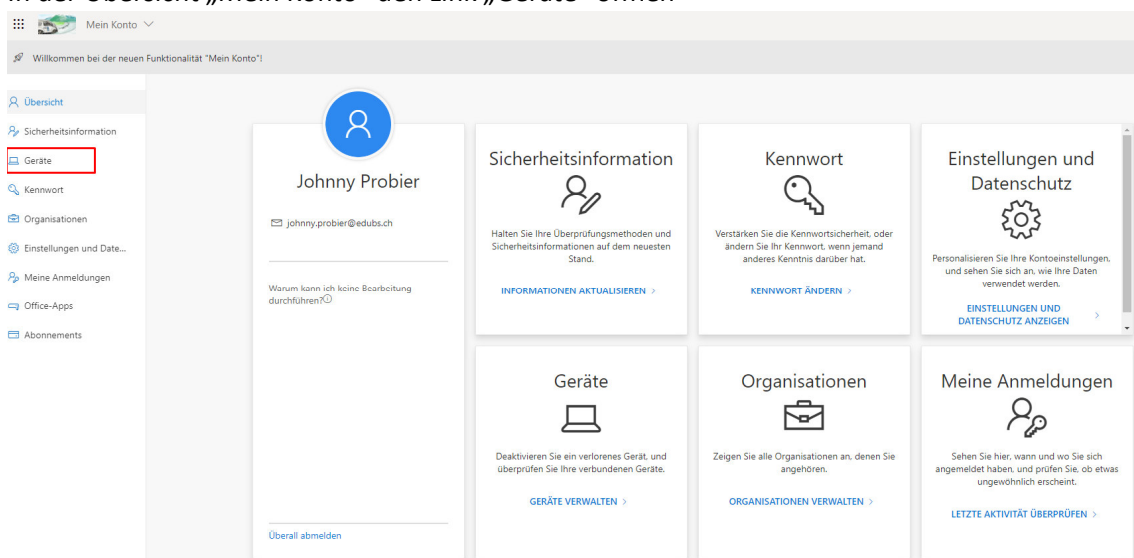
In der Übersicht „Mein Konto" den Link „Geräte" öffnen

Mein Konto

Willkommen bei der neuen Funktionalität "Mein Konto"!

Übersicht
Sicherheitsinformation
Geräte
Kennwort
Organisationen
Einstellungen und Date...
Meine Anmeldungen
Office-Apps
Abonnements

Johnny Probier

johnny.probier@edubs.ch

Warum kann ich keine Bearbeitung durchführen?

Überall abmelden

Sicherheitsinformation

Halten Sie Ihre Überprüfungsmethoden und Sicherheitsinformationen auf dem neuesten Stand.

INFORMATIONEN AKTUALISIEREN >

Kennwort

Verstärken Sie die Kennwortsicherheit, oder ändern Sie Ihr Kennwort, wenn jemand anderes Kenntnis darüber hat.

KENNWORT ÄNDERN >

Einstellungen und Datenschutz

Personalisieren Sie Ihre Kontoeinstellungen, und sehen Sie sich an, wie Ihre Daten verwendet werden.

EINSTELLUNGEN UND DATENSCHUTZ ANZEIGEN >

Geräte

Deaktivieren Sie ein verlorenes Gerät, und überprüfen Sie Ihre verbundenen Geräte.

GERÄTE VERWALTEN >

Organisationen

Zeigen Sie alle Organisationen an, denen Sie angehören.

ORGANISATIONEN VERWALTEN >

Meine Anmeldungen

Sehen Sie hier, wann und wo Sie sich angemeldet haben, und prüfen Sie, ob etwas ungewöhnlich erscheint.

LETZTE AKTIVITÄT ÜBERPRÜFEN >